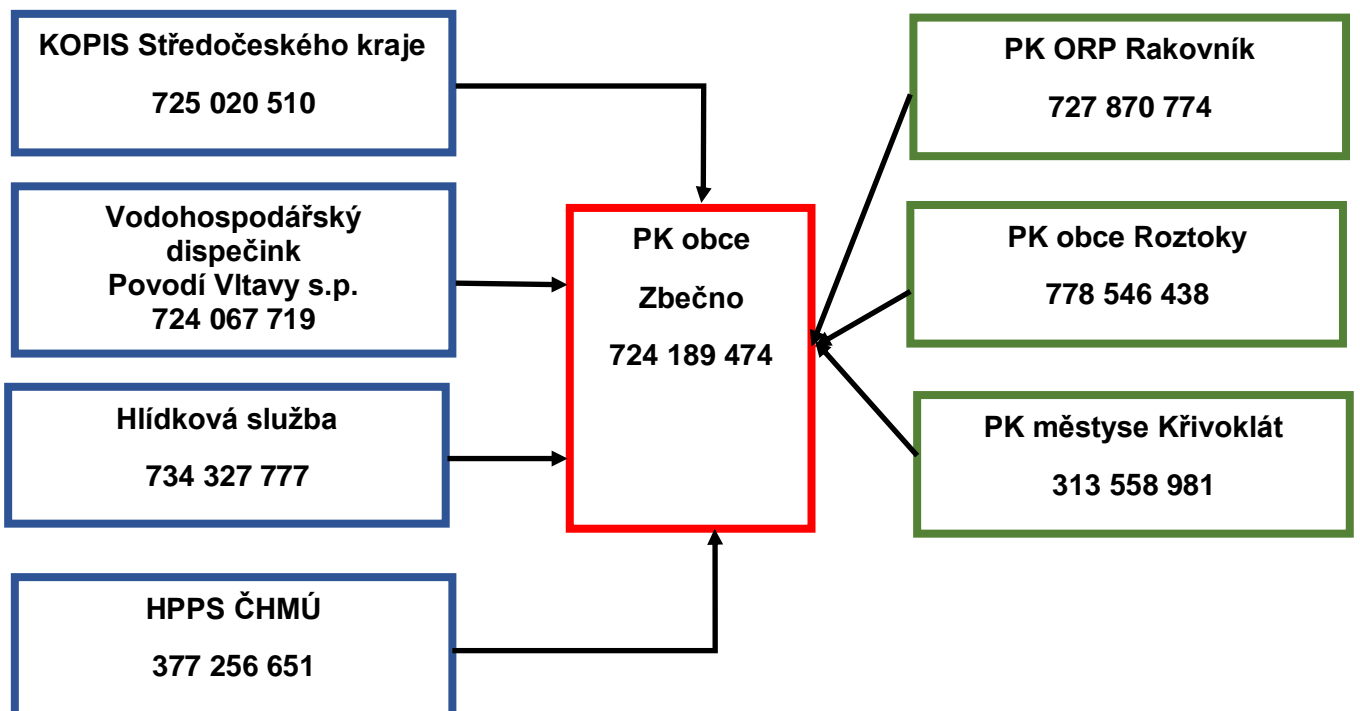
KOPIS Středočeského kraje

725 020 510

Vodohospodářský dispečink Povodí Vltavy s.p. 724 067 719

Hlídková služba

734 327 777

HPPS ČHMÚ

377 256 651

PK obce

Zbečno

724 189 474

PK ORP Rakovník

727 870 774

PK obce Roztoky

778 546 438

PK městyse Křivoklát

313 558 981